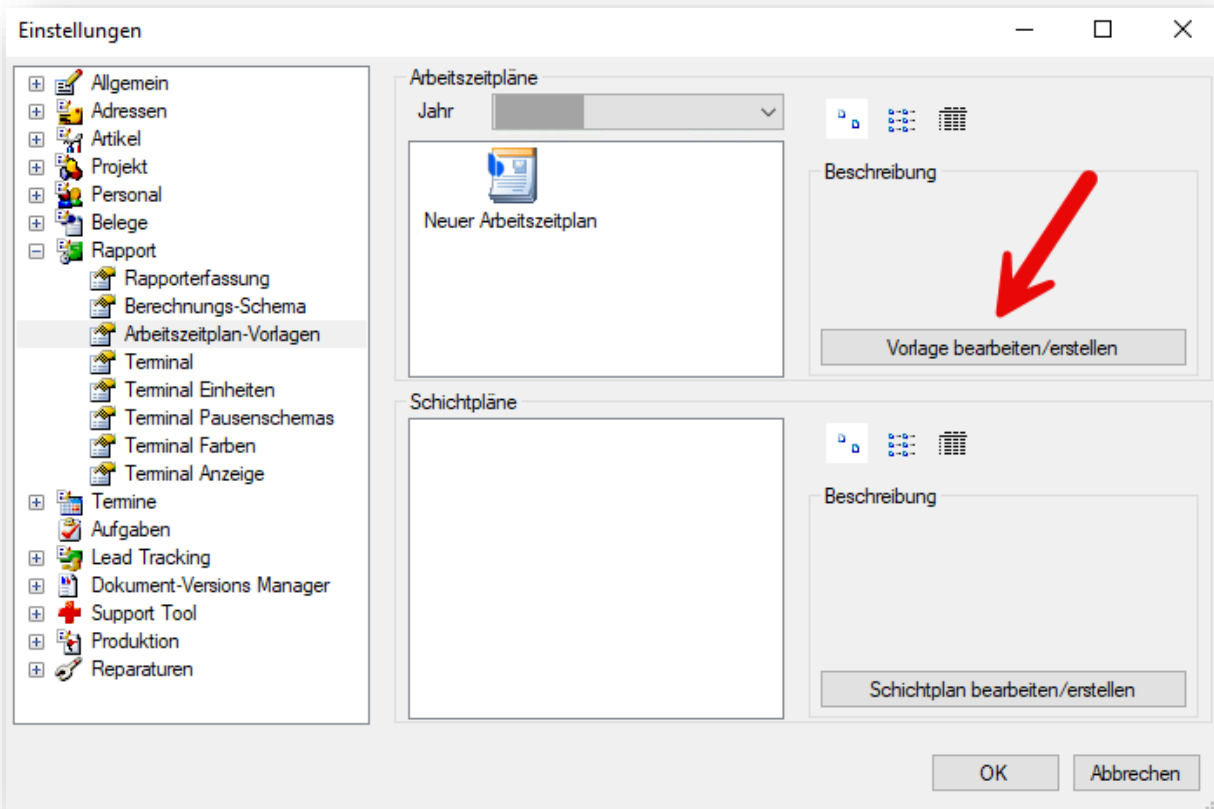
Einstellungen

Allgemein
Adressen
Artikel
Projekt
Personal
Belege
Rapport
Rapporterfassung
Berechnungs-Schema
Arbeitszeitplan-Vorlagen
Terminal
Terminal Einheiten
Terminal Pausenschemas
Terminal Farben
Terminal Anzeige
Termine
Aufgaben
Lead Tracking
Dokument-Versions Manager
Support Tool
Produktion
Reparaturen

Arbeitszeitpläne
Jahr
Neuer Arbeitszeitplan
Beschreibung
Vorlage bearbeiten/erstellen

Schichtpläne
Beschreibung
Schichtplan bearbeiten/erstellen

OK
Abbrechen